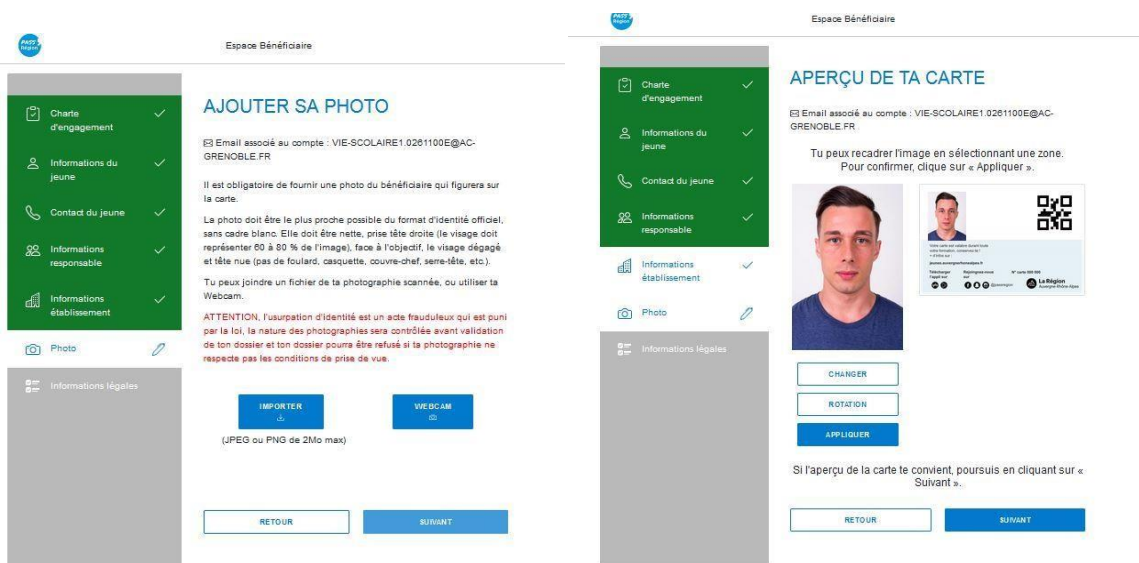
PASS Région

Espace Bénéficiaire

Charte d'engagement

Informations du jeune

Contact du jeune

Informations responsable

Informations établissement

Photo

Informations légales

AJOUTER SA PHOTO

Email associé au compte : VIE-SCOLAIRE1.0261100E@AC-GRENOBLE.FR

Il est obligatoire de fournir une photo du bénéficiaire qui figurera sur la carte.

La photo doit être le plus proche possible du format d'identité officiel, sans cadre blanc. Elle doit être nette, prise tête droite (le visage doit représenter 60 à 80 % de l'image), face à l'objectif, le visage dégagé et tête nue (pas de foulard, casquette, couvre-chef, serre-tête, etc.).

Tu peux joindre un fichier de ta photographie scannée, ou utiliser ta Webcam.

ATTENTION, l'usurpation d'identité est un acte frauduleux qui est puni par la loi, la nature des photographies sera contrôlée avant validation de ton dossier et ton dossier pourra être refusé si ta photographie ne respecte pas les conditions de prise de vue.

IMPORTER

WEBCAM

(JPEG ou PNG de 2Mo max)

RETOUR

SUIVANT

PASS Région

Espace Bénéficiaire

Charte d'engagement

Informations du jeune

Contact du jeune

Informations responsable

Informations établissement

Photo

Informations légales

APERÇU DE TA CARTE

Email associé au compte : VIE-SCOLAIRE1.0261100E@AC-GRENOBLE.FR

Tu peux recadrer l'image en sélectionnant une zone. Pour confirmer, clique sur « Appliquer ».

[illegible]

La Région Auvergne-Rhône-Alpes

CHANGER

ROTATION

APPLIQUER

Si l'aperçu de la carte te convient, poursuis en cliquant sur « Suivant ».

RETOUR

SUIVANT